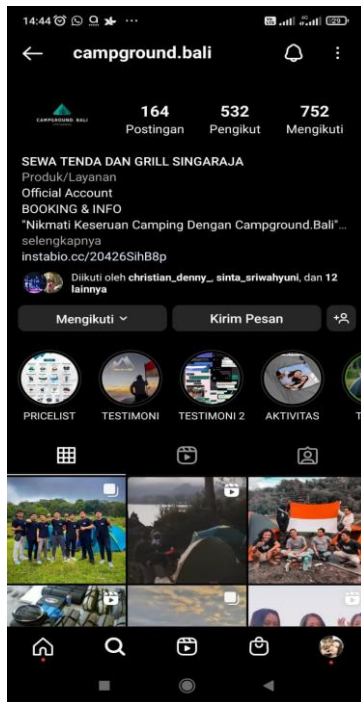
14:44

campground.bali

CAMPGROUND BALI

164
Postingan

532
Pengikut

752
Mengikuti

SEWA TENDA DAN GRILL SINGARAJA
Produk/Layanan
Official Account
BOOKING & INFO
"Nikmati Keseruan Camping Dengan Campground.Bali"...
selengkapnya
instabio.cc/20426SihB8p

Diikuti oleh christian_denny_, sinta_sriwahyuni, dan 12 lainnya

Mengikuti
Kirim Pesan

PRICELIST
TESTIMONI
TESTIMONI 2
AKTIVITAS
T